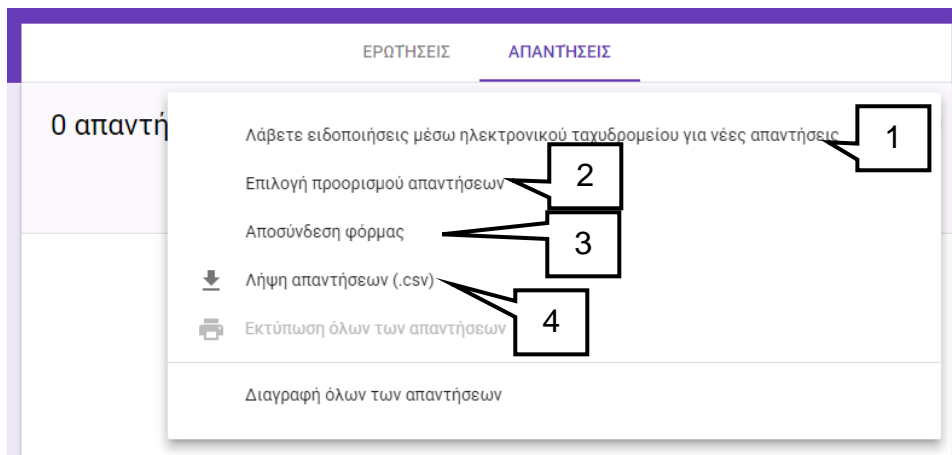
ΕΡΩΤΗΣΕΙΣ ΑΠΑΝΤΗΣΕΙΣ

0 απαντή

Λάβετε ειδοποιήσεις μέσω ηλεκτρονικού ταχυδρομείου για νέες απαντήσεις

1

Επιλογή προορισμού απαντήσεων

2

Αποσύνδεση φόρμας

3

Λήψη απαντήσεων (.csv)

4

Εκτύπωση όλων των απαντήσεων

Διαγραφή όλων των απαντήσεων